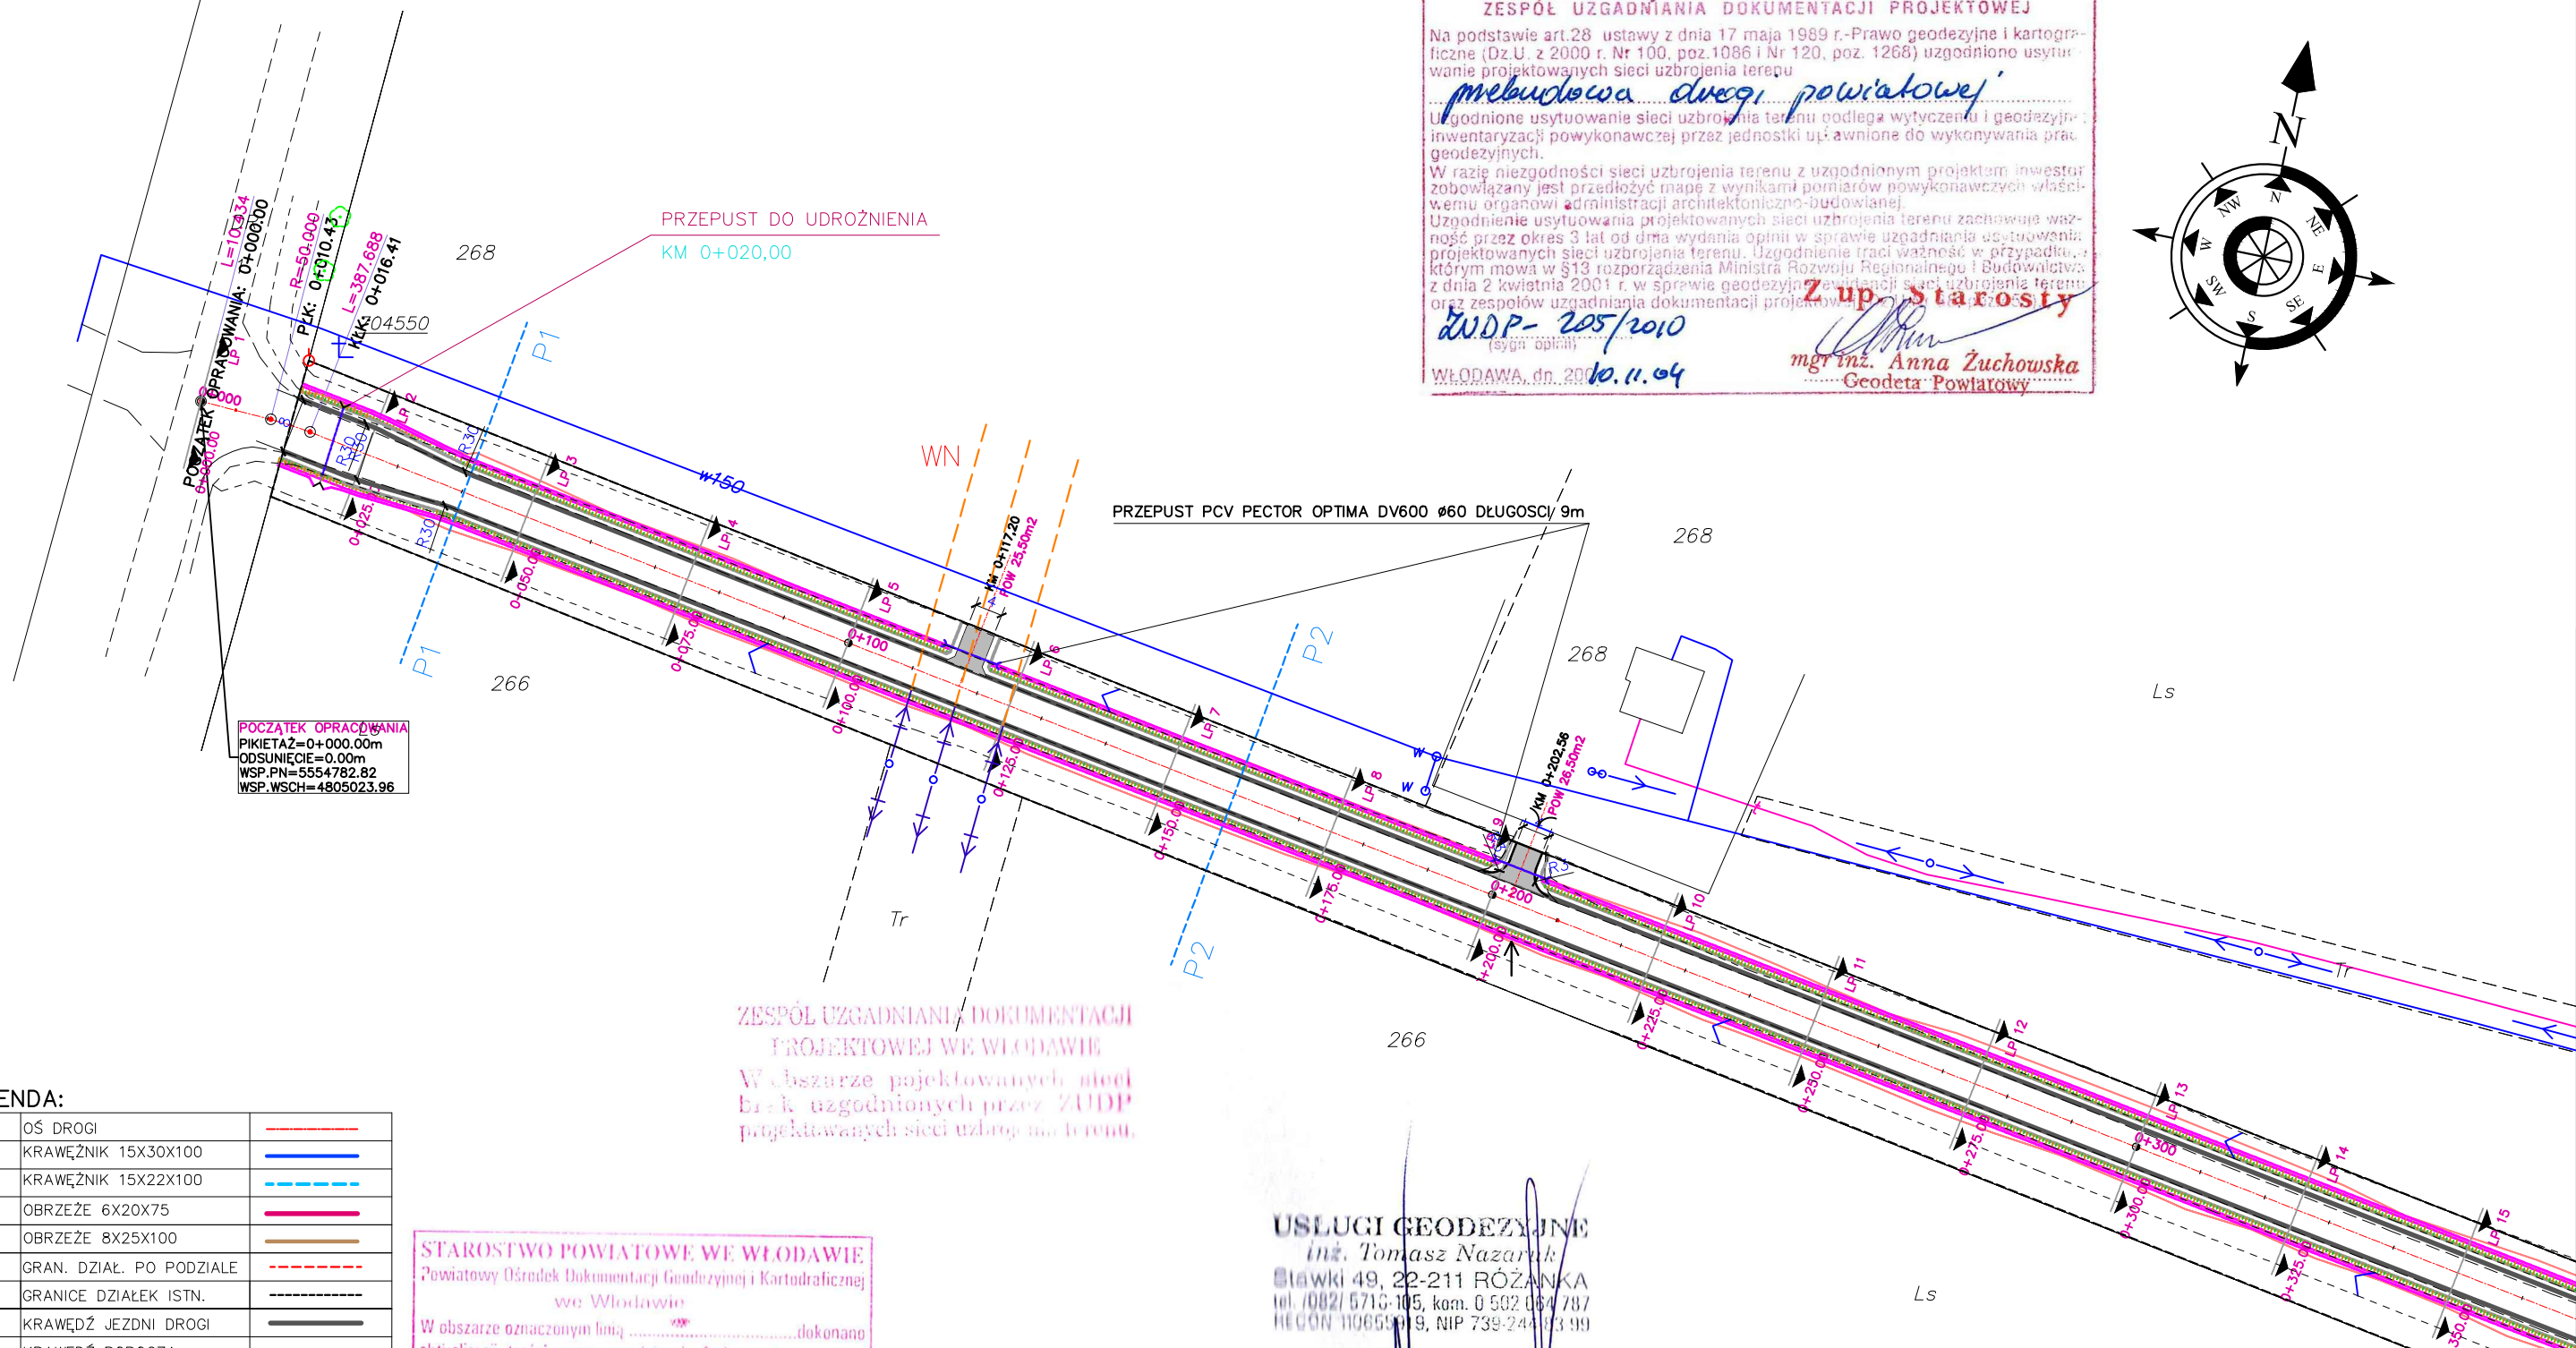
ZESPÓŁ UZGADNIANIA DOKUMENTACJI PROJEKTOWEJ

Na podstawie art.28 ustawy z dnia 17 maja 1989 r.-Prawo geodezyjne i kartograficzne (Dz.U. z 2000 r. Nr 100, poz.1086 i Nr 120, poz. 1268) uzgodniono usytuowanie projektowanych sieci uzbrojenia terenu

przebudowa drogi powiatowej

Uzgodnione usytuowanie sieci uzbrojenia terenu podlega wytyczeniu i geodezyjnej inwentaryzacji powykonawczej przez jednostki uprawnione do wykonywania prac geodezyjnych.

W razie niezgodności sieci uzbrojenia terenu z uzgodnionym projektem inwestor zobowiązany jest przedłożyć mapę z wynikami pomiarów powykonawczych właściwemu organowi administracji architektoniczno-budowlanej.

Uzgodnienie usytuowania projektowanych sieci uzbrojenia terenu zachowuje ważność przez okres 3 lat od dnia wydania opinii w sprawie uzgadniania usytuowania projektowanych sieci uzbrojenia terenu. Uzgodnienie traci ważność w przypadku, o którym mowa w §13 rozporządzenia Ministra Rozwoju Regionalnego i Budownictwa z dnia 2 kwietnia 2001 r. w sprawie geodezyjnej ewidencji sieci uzbrojenia terenu oraz zespołów uzgadniania dokumentacji projektowej

ZUDP- 205/2010
(sygn. opinii)

WŁODAWA, dn. 2010.11.04

Z up. Starosty
mgr inż. Anna Żuchowska
Geodeta Powiatowy

N
NW N NE W E SW S SE

PRZEPUST DO UDROŻNIENIA
KM 0+020,00

268
L=10.434
0+000.00
R=50.000
0+010.43
L=387.688
0+016.41
PŁK:
KłK:
204550
POCZĄTEK OPRACOWANIA: 0+000.00
P1
WN
w150
PRZEPUST PCV PECTOR OPTIMA DV600 ø60 DŁUGOSCI 9m
KM 0+117,20
POW 25,50m2
KM 0+202,56
POW 26,50m2
268
268
266
P2
Ls
Tr
266
R30
LP 1 LP 2 LP 3 LP 4 LP 5 LP 6 LP 7 LP 8 LP 9 LP 10 LP 11 LP 12 LP 13 LP 14 LP 15
0+025.00 0+050.00 0+075.00 0+100.00 0+125.00 0+150.00 0+175.00 0+200.00 0+225.00 0+250.00 0+275.00 0+300.00 0+325.00 0+350.00
0+100 0+200 0+300
W

POCZĄTEK OPRACOWANIA
PIKIETAŻ=0+000.00m
ODSUNIĘCIE=0.00m
WSP.PN=5554782.82
WSP.WSCH=4805023.96

ZESPÓŁ UZGADNIANIA DOKUMENTACJI PROJEKTOWEJ WE WŁODAWIE
W obszarze projektowanych sieci brak uzgodnionych przez ZUDP projektowanych sieci uzbrojenia terenu.

ENDA:
| OŚ DROGI | |
|---|---|
| KRAWĘŻNIK 15X30X100 | |
| KRAWĘŻNIK 15X22X100 | |
| OBRZEŻE 6X20X75 | |
| OBRZEŻE 8X25X100 | |
| GRAN. DZIAŁ. PO PODZIALE | |
| GRANICE DZIAŁEK ISTN. | |
| KRAWĘDŹ JEZDNI DROGI | |

STAROSTWO POWIATOWE WE WŁODAWIE
Powiatowy Ośrodek Dokumentacji Geodezyjnej i Kartograficznej we Włodawie
W obszarze oznaczonym linią .................dokonano

USŁUGI GEODEZYJNE
inż. Tomasz Nazaruk
Sławki 49, 22-211 RÓŻANKA
tel. /082/ 5716-105, kom. 0 502 064 787
REGON 110659019, NIP 739-244-83-99